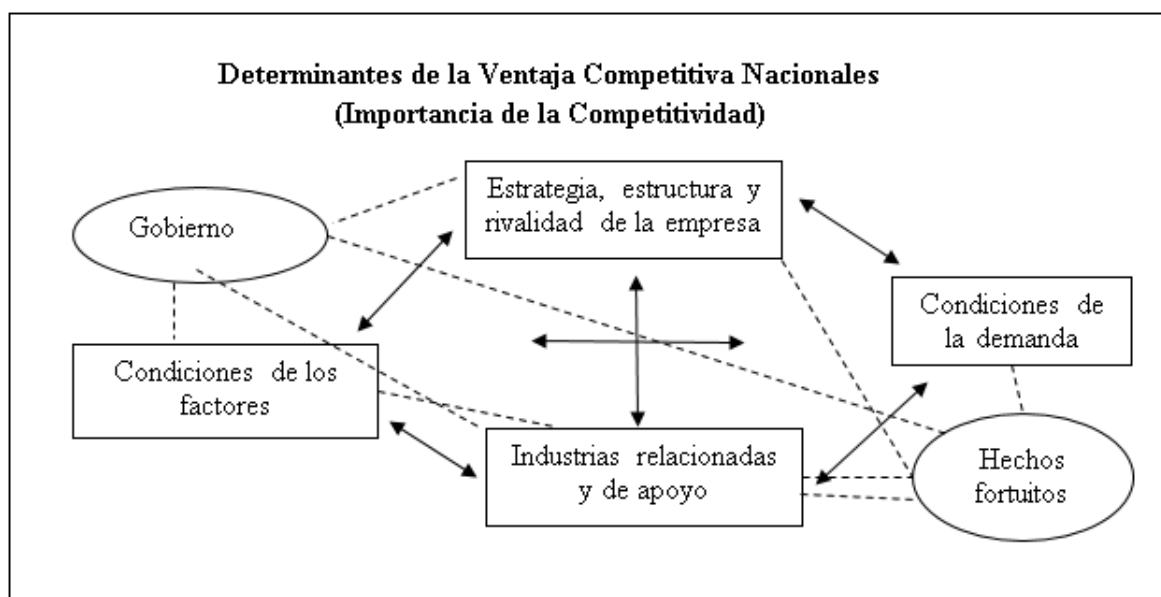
Determinantes de la Ventaja Competitiva Nacionales
(Importancia de la Competitividad)

Estrategia, estructura y rivalidad de la empresa

Gobierno

Condiciones de la demanda

Condiciones de los factores

Industrias relacionadas y de apoyo

Hechos fortuitos